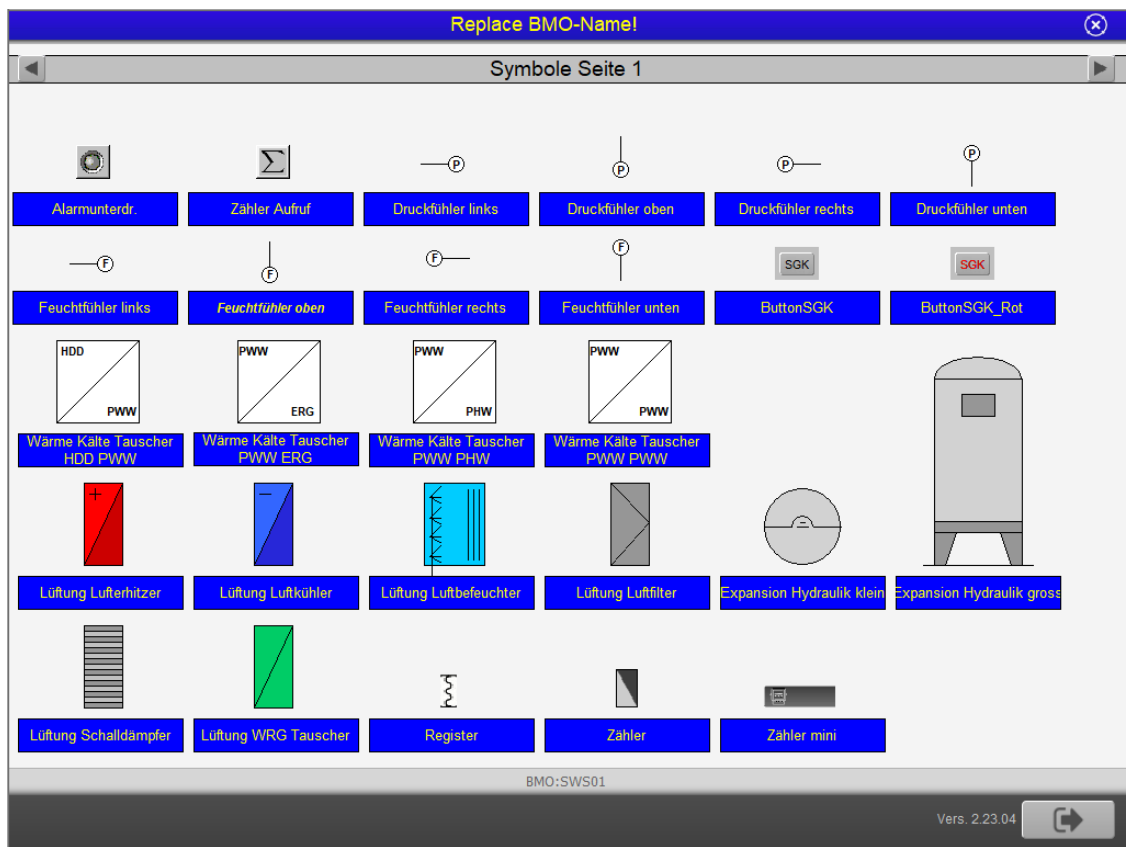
Replace BMO-Name!

Symbole Seite 1

P P P P

Alarmunterdr.

Zähler Aufruf

Druckfühler links

Druckfühler oben

Druckfühler rechts

Druckfühler unten

F F F F

SGK SGK

Feuchtfühler links

Feuchtfühler oben

Feuchtfühler rechts

Feuchtfühler unten

ButtonSGK

ButtonSGK_Rot

HDD PWW

PWW ERG

PWW PHW

PWW PWW

Wärme Kälte Tauscher HDD PWW

Wärme Kälte Tauscher PWW ERG

Wärme Kälte Tauscher PWW PHW

Wärme Kälte Tauscher PWW PWW

+

−

Lüftung Lufterhitzer

Lüftung Luftkühler

Lüftung Luftbefeuchter

Lüftung Luftfilter

Expansion Hydraulik klein

Expansion Hydraulik gross

Lüftung Schalldämpfer

Lüftung WRG Tauscher

Register

Zähler

Zähler mini

BMO:SWS01

Vers. 2.23.04